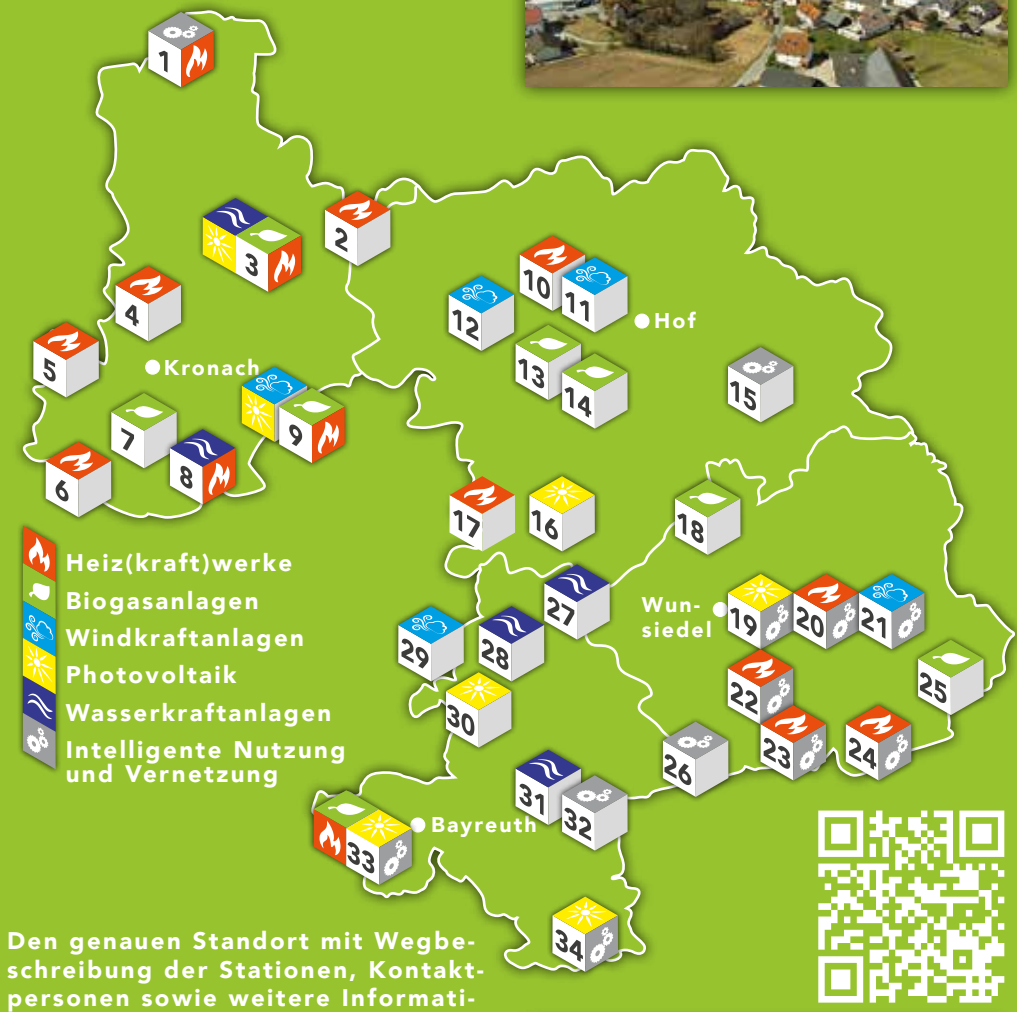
1

2

3

4

5

Kronach

6

7

8

9

10

11

Hof

12

13

14

15

16

17

18

Wunsiedel

19

20

21

22

23

24

25

26

27

28

29

30

31

32

Bayreuth

33

34

Heiz(kraft)werke
Biogasanlagen
Windkraftanlagen
Photovoltaik
Wasserkraftanlagen
Intelligente Nutzung und Vernetzung

Den genauen Standort mit Wegbeschreibung der Stationen, Kontaktpersonen sowie weitere Informati-